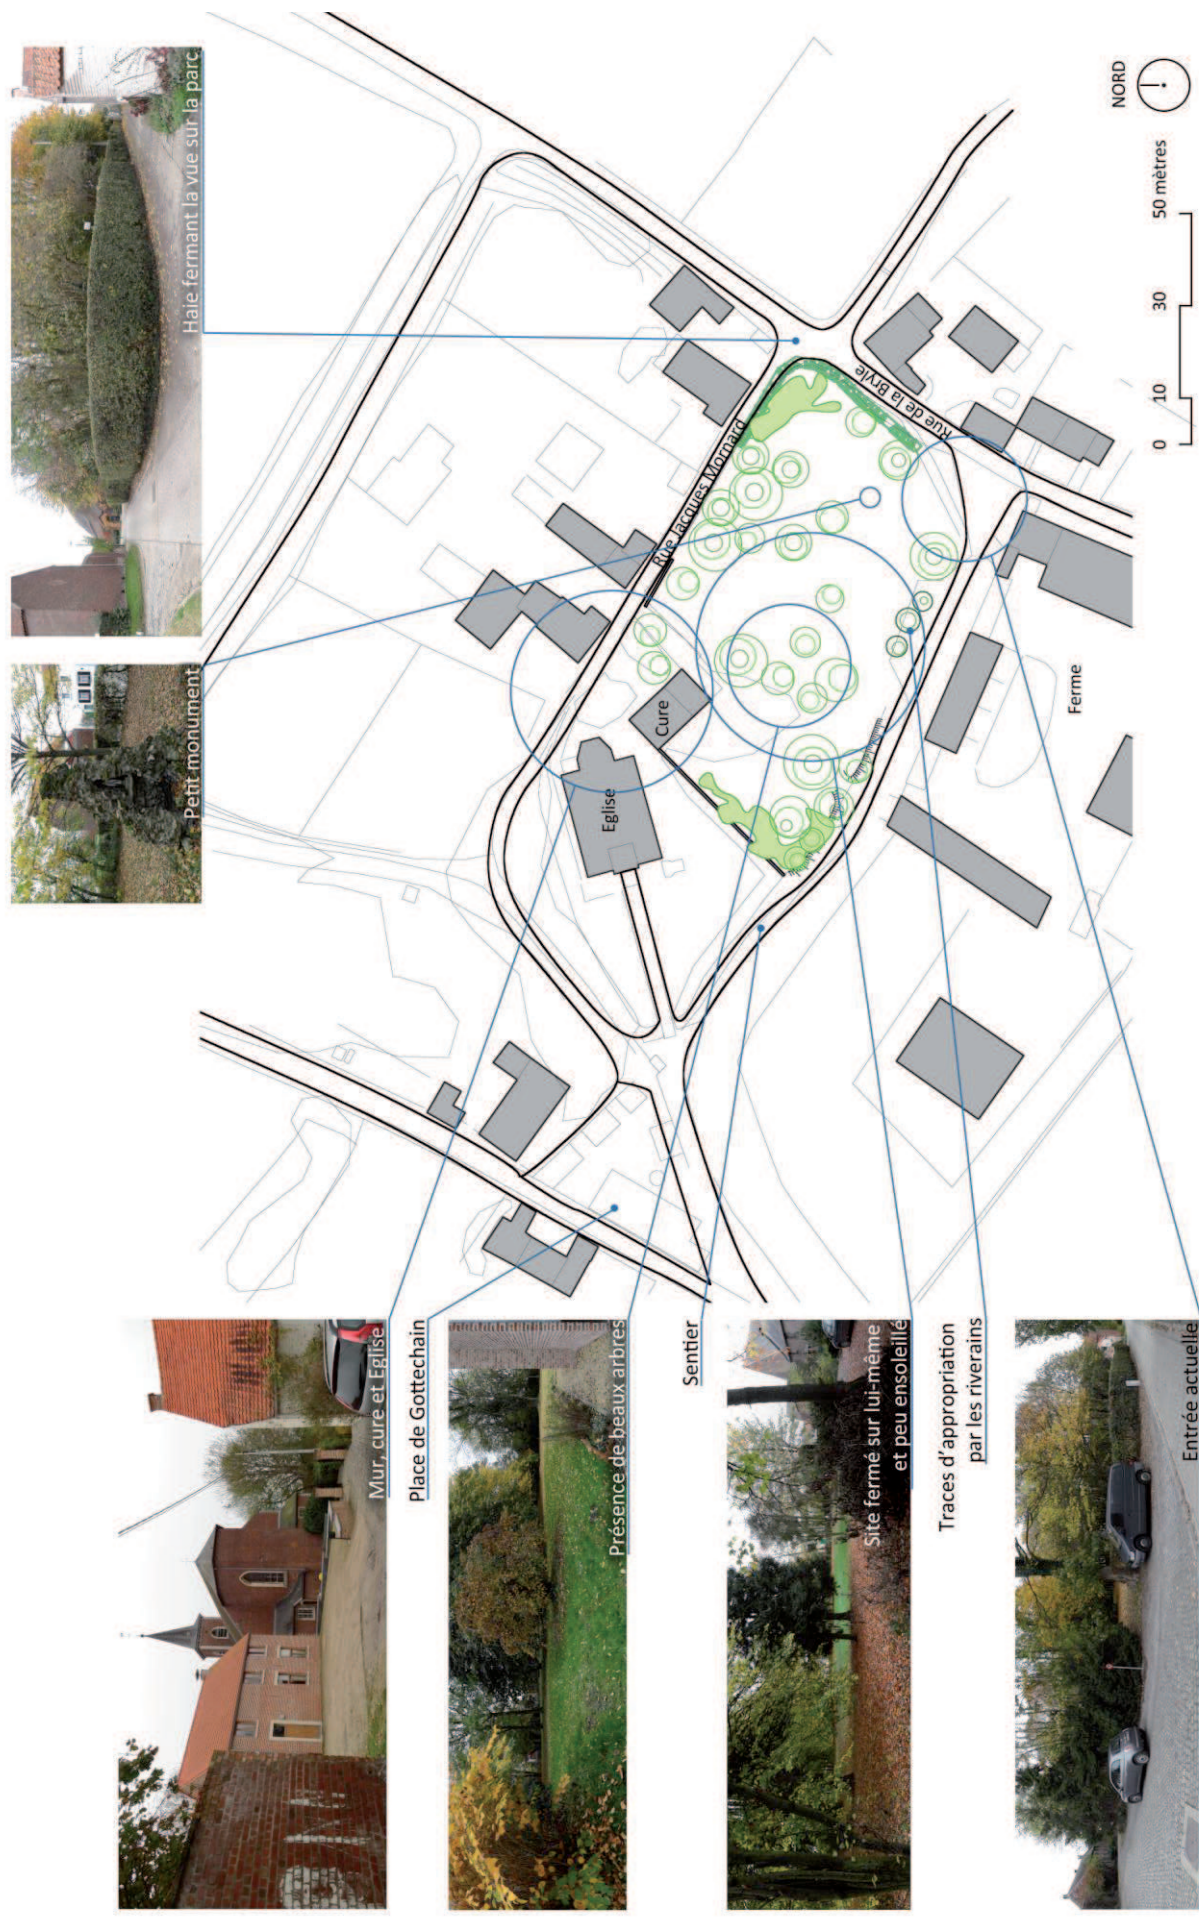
Haie fermant la vue sur la parc

Petit monument

Rue Jacques Mornard

Rue de la Bryle

Cure

Eglise

Ferme

NORD

0 10 30 50 mètres

Mur, cure et Eglise

Place de Gottechain

Présence de beaux arbres

Sentier

Site fermé sur lui-même et peu ensoleillé

Traces d'appropriation par les riverains

Entrée actuelle